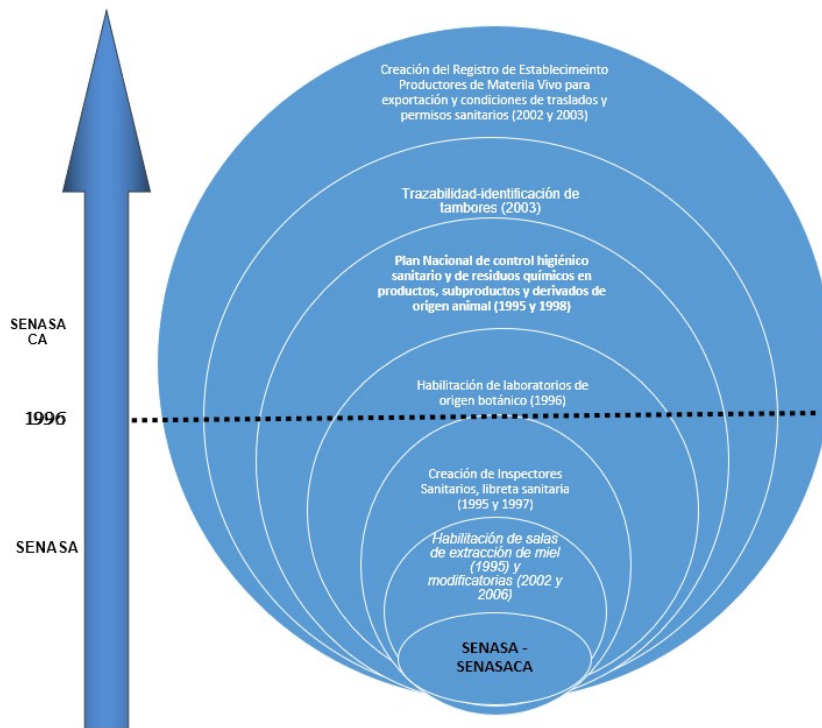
Creación del Registro de Establecimeinto Productores de Materila Vivo para exportación y condiciones de traslados y permisos sanitarios (2002 y 2003)

Trazabilidad-identificación de tambores (2003)

Plan Nacional de control higiénico sanitario y de residuos químicos en productos, subproductos y derivados de origen animal (1995 y 1998)

SENASA CA

Habilitación de laboratorios de origen botánico (1996)

1996

Creación de Inspectores Sanitarios, libreta sanitaria (1995 y 1997)

SENASA

Habilitación de salas de extracción de miel (1995) y modificatorias (2002 y 2006)

SENASA - SENASACA